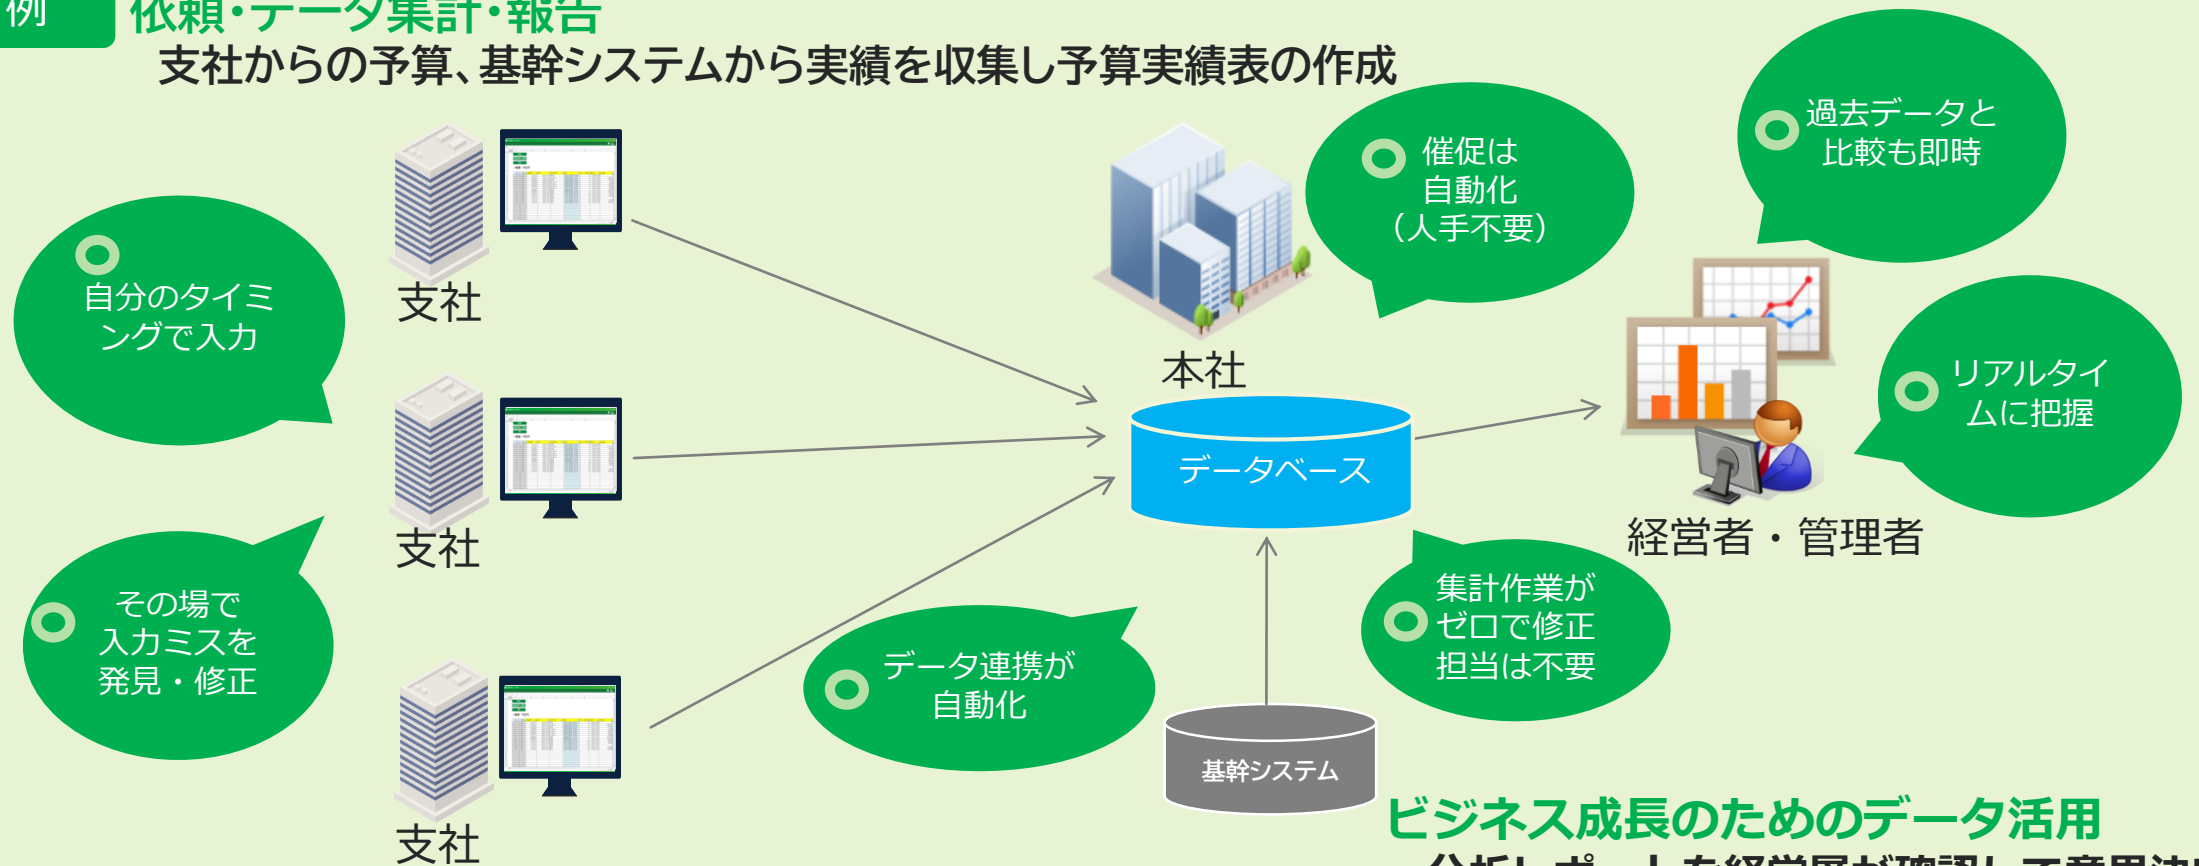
例 依頼・データ集計・報告
支社からの予算、基幹システムから実績を収集し予算実績表の作成

自分のタイミングで入力

支社

支社

その場で入力ミスを発見・修正

支社

本社

データベース

催促は自動化（人手不要）

過去データと比較も即時

リアルタイムに把握

経営者・管理者

データ連携が自動化

集計作業がゼロで修正担当は不要

基幹システム

ビジネス成長のためのデータ活用

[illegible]